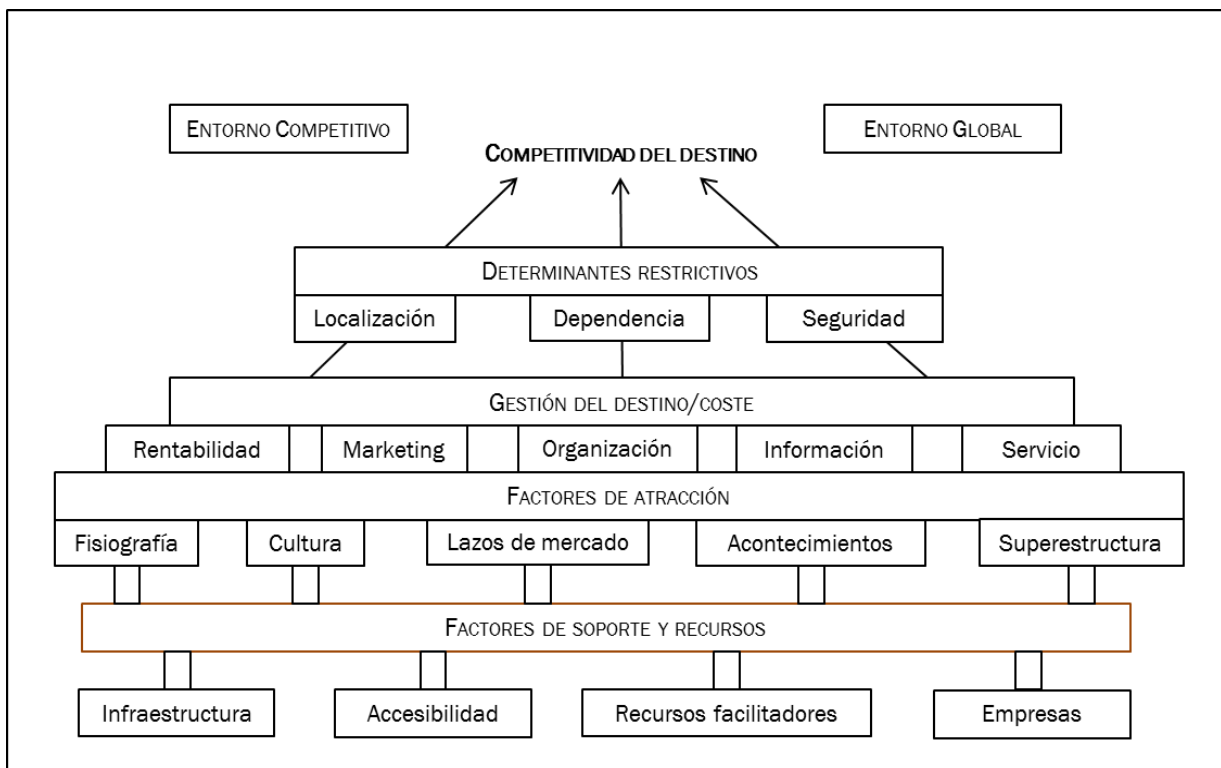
Entorno Competitivo

Competitividad del destino

Entorno Global

Determinantes restrictivos

Localización

Dependencia

Seguridad

Gestión del destino/coste

Rentabilidad

Marketing

Organización

Información

Servicio

Factores de atracción

Fisiografía

Cultura

Lazos de mercado

Acontecimientos

Superestructura

Factores de soporte y recursos

Infraestructura

Accesibilidad

Recursos facilitadores

Empresas